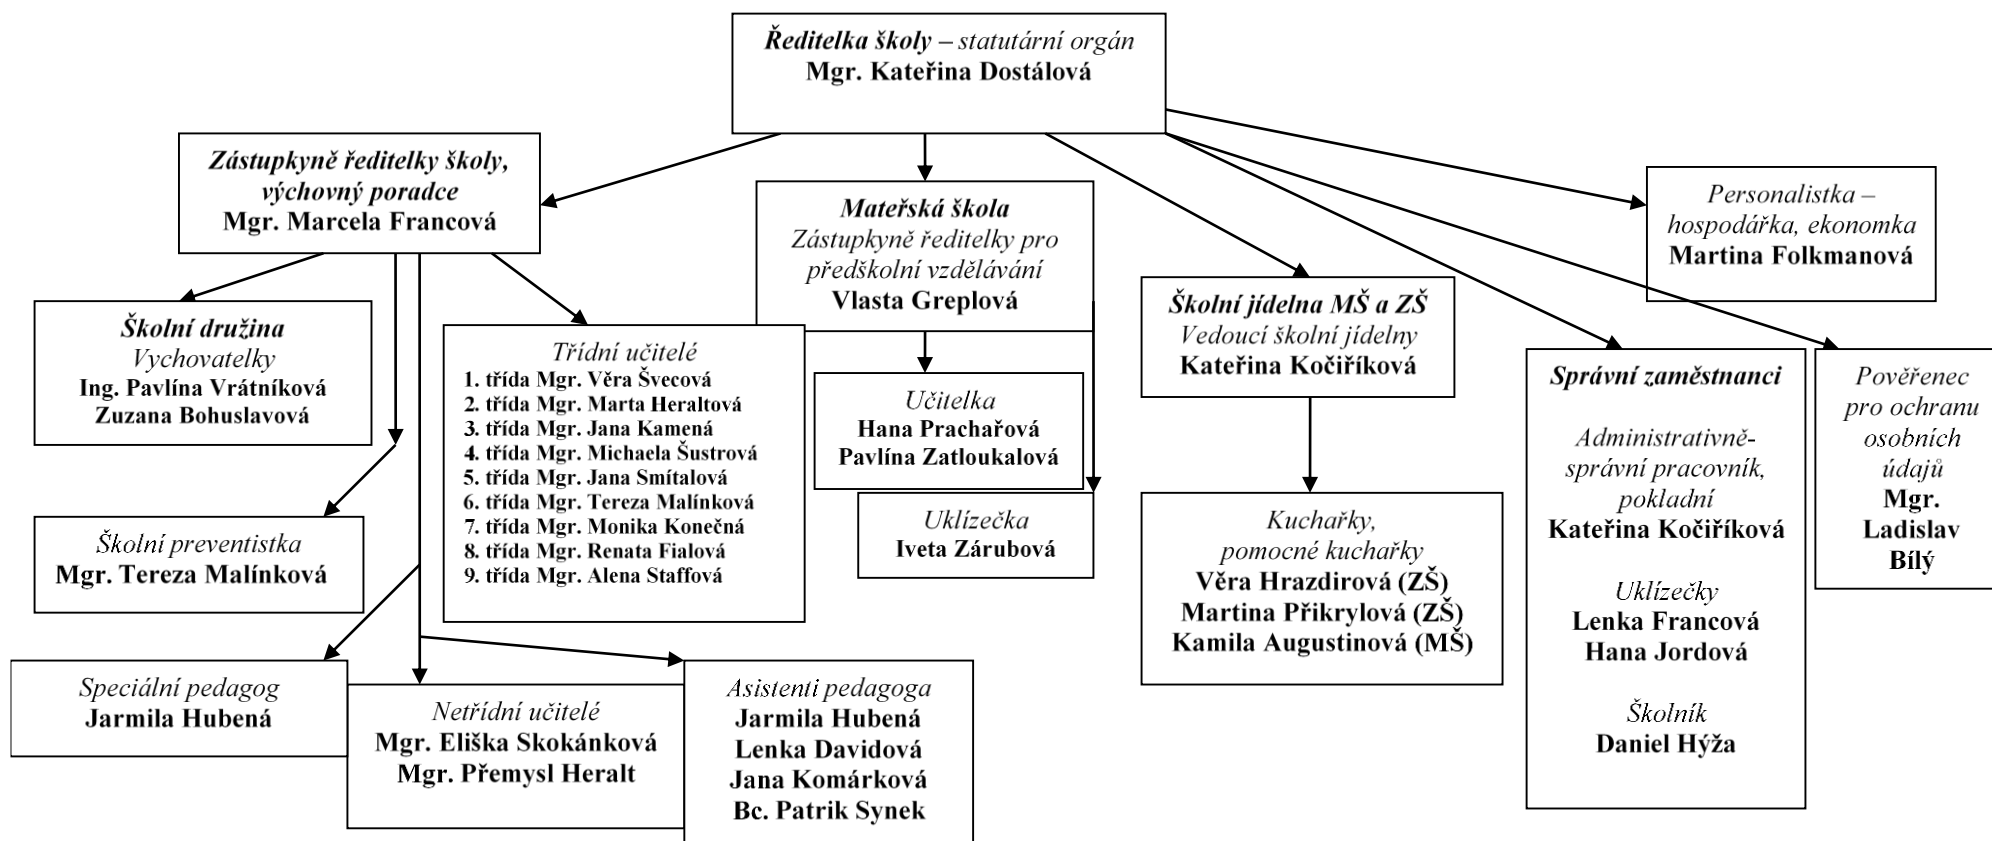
Ředitelka školy – statutární orgán
Mgr. Kateřina Dostálová

Zástupkyně ředitelky školy, výchovný poradce
Mgr. Marcela Francová

Mateřská škola
Zástupkyně ředitelky pro předškolní vzdělávání
Vlasta Greplová

Personalistka – hospodářka, ekonomka
Martina Folkmanová

Školní družina
Vychovatelky
Ing. Pavlína Vrátníková
Zuzana Bohuslavová

Třídní učitelé
1. třída Mgr. Věra Švecová
2. třída Mgr. Marta Heraltová
3. třída Mgr. Jana Kamená
4. třída Mgr. Michaela Šustrová
5. třída Mgr. Jana Smítalová
6. třída Mgr. Tereza Malínková
7. třída Mgr. Monika Konečná
8. třída Mgr. Renata Fialová
9. třída Mgr. Alena Staffová

Školní jídelna MŠ a ZŠ
Vedoucí školní jídelny
Kateřina Kočiříková

Správní zaměstnanci

Administrativně-správní pracovník, pokladní
Kateřina Kočiříková

Uklízečky
Lenka Francová
Hana Jordová

Školník
Daniel Hýža

Pověřenec pro ochranu osobních údajů
Mgr. Ladislav Bílý

Učitelka
Hana Prachařová
Pavlína Zatloukalová

Uklízečka
Iveta Zárubová

Školní preventistka
Mgr. Tereza Malínková

Kuchařky, pomocné kuchařky
Věra Hrazdirová (ZŠ)
Martina Přikrylová (ZŠ)
Kamila Augustinová (MŠ)

Speciální pedagog
Jarmila Hubená

Netřídní učitelé
Mgr. Eliška Skokánková
Mgr. Přemysl Heralt

Asistenti pedagoga
Jarmila Hubená
Lenka Davidová
Jana Komárková
Bc. Patrik Synek